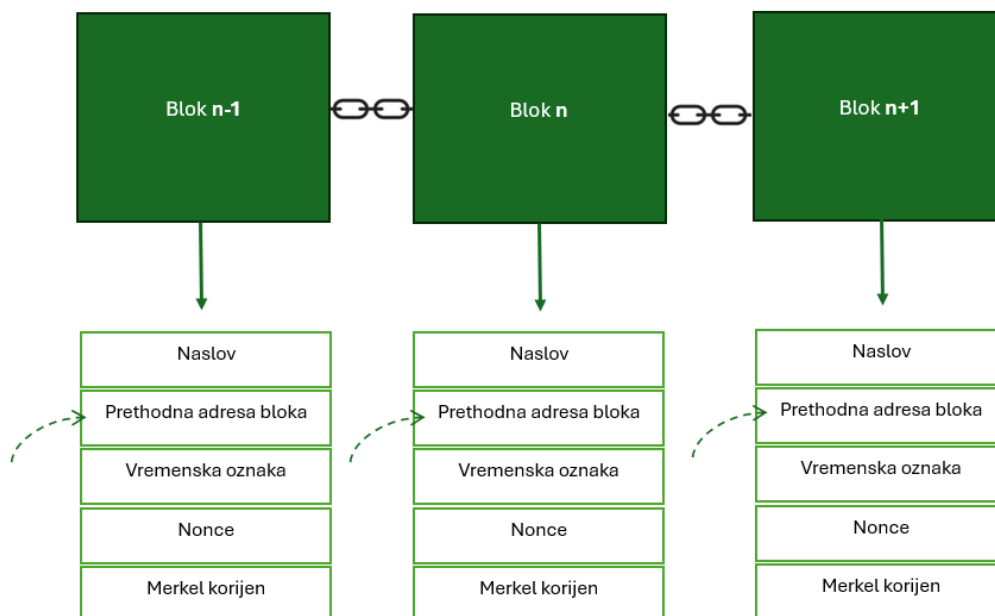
Blok **n-1**

Blok **n**

Blok **n+1**

Naslov

Prethodna adresa bloka

Vremenska oznaka

Nonce

Merkel korijen

Naslov

Prethodna adresa bloka

Vremenska oznaka

Nonce

Merkel korijen

Naslov

Prethodna adresa bloka

Vremenska oznaka

Nonce

Merkel korijen